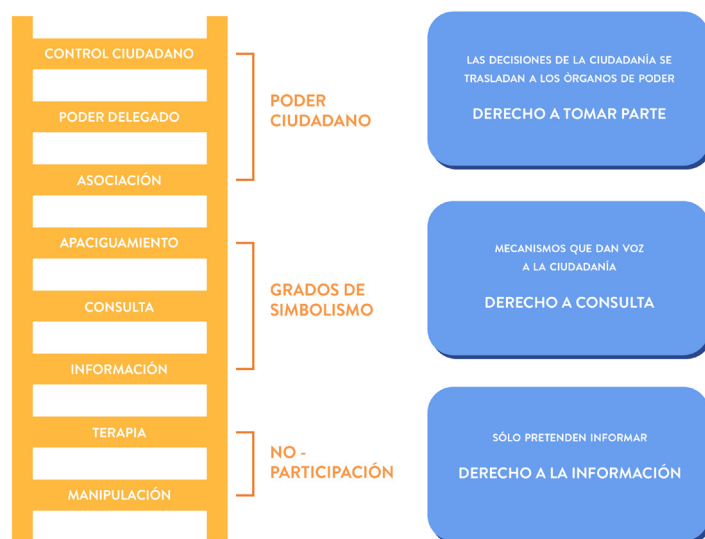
CONTROL CIUDADANO

PODER DELEGADO

ASOCIACIÓN

APACIGUAMIENTO

CONSULTA

INFORMACIÓN

TERAPIA

MANIPULACIÓN

PODER CIUDADANO

GRADOS DE SIMBOLISMO

NO - PARTICIPACIÓN

LAS DECISIONES DE LA CIUDADANÍA SE TRASLADAN A LOS ÓRGANOS DE PODER

DERECHO A TOMAR PARTE

MECANISMOS QUE DAN VOZ A LA CIUDADANÍA

DERECHO A CONSULTA

SÓLO PRETENDEN INFORMAR

DERECHO A LA INFORMACIÓN